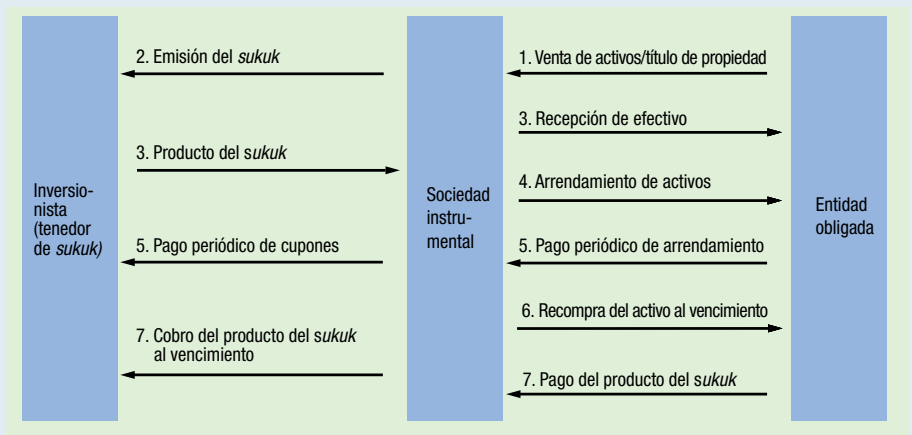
Inversionista (tenedor de *sukuk)*

2. Emisión del *sukuk*

3. Producto del s*ukuk*

5. Pago periódico de cupones

7. Cobro del producto del s*ukuk* al vencimiento

Sociedad instrumental

1. Venta de activos/título de propiedad

3. Recepción de efectivo

4. Arrendamiento de activos

5. Pago periódico de arrendamiento

6. Recompra del activo al vencimiento

7. Pago del producto del s*ukuk*

Entidad obligada